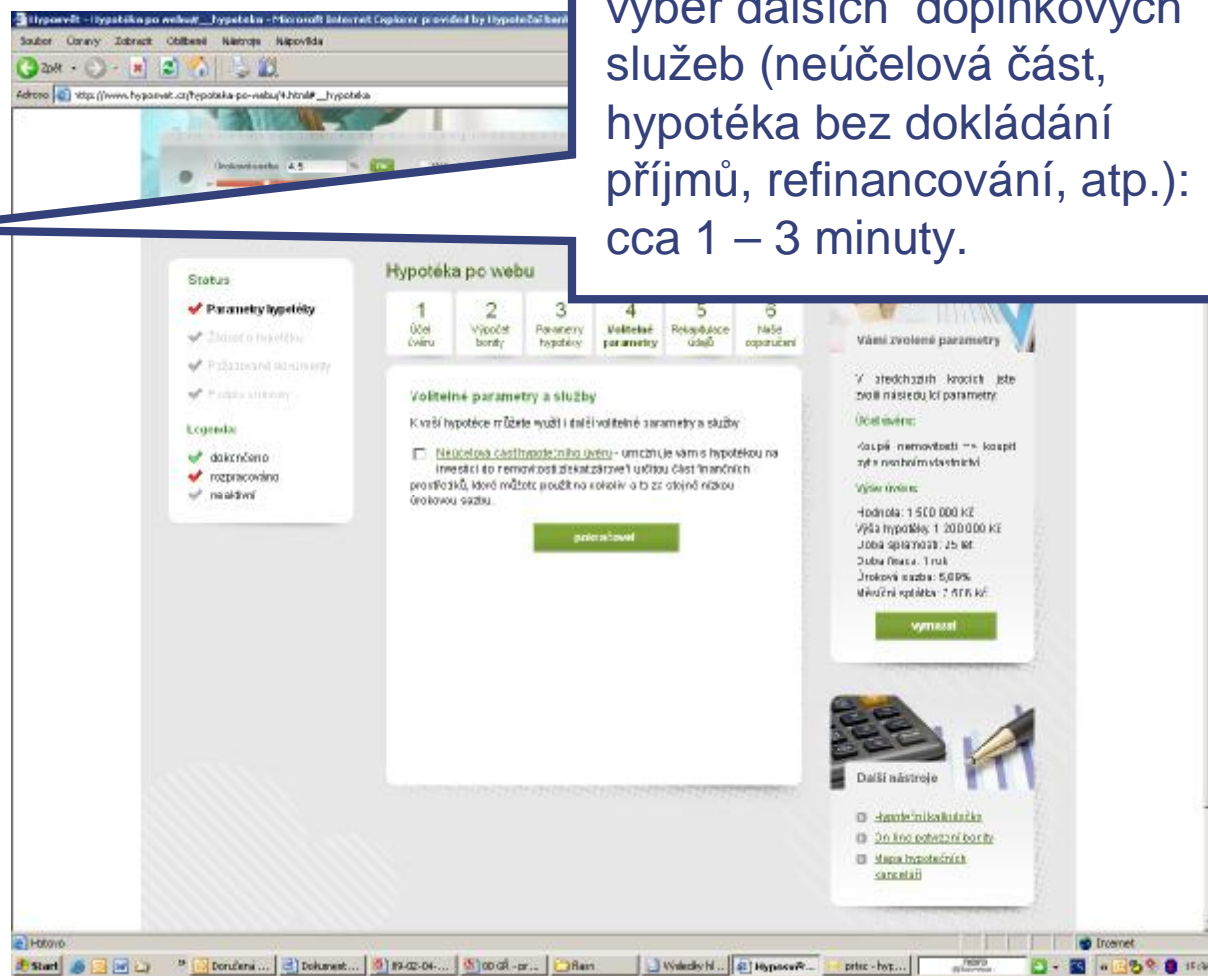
Hyposvět - Hypotéka po webu#__hypoteka - Microsoft Internet Explorer provided by Hypoteční banka

Soubor Úpravy Zobrazit Oblíbené Nástroje Nápověda

Zpět

Adresa http://www.hyposvet.cz/hypoteka-po-webu/4.html#__hypoteka

Úroková sazba 4,5 %

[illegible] výběr dalších doplňkových služeb (neúčelová část, hypotéka bez dokládání příjmů, refinancování, atp.): cca 1 – 3 minuty.

Status

Parametry hypotéky

Žádost o hypotéku

Požadované dokumenty

Podpis smlouvy

Legenda:

dokončeno

rozpracováno

neaktivní

Hypotéka po webu

1 Účel úvěru

2 Výpočet bonity

3 Parametry hypotéky

4 Volitelné parametry

5 Rekapitulace údajů

6 Naše doporučení

Volitelné parametry a služby

K vaší hypotéce můžete využít i další volitelné parametry a služby

Neúčelová část hypotečního úvěru - umožní je vám s hypotékou na investici do nemovitosti získat zároveň účelovou část finančních prostředků, které můžete použít na cokoliv a to za stejně nízkou úrokovou sazbu.

pokračovat

Vámi zvolené parametry

V předchozích krocích jste zvolili následující parametry:

Účel úvěru:

Koupě nemovitosti -> koupit byt v osobním vlastnictví

Výše úvěru:

Hodnota: 1 500 000 Kč
Výše hypotéky: 1 200 000 Kč
Doba splatnosti: 25 let
Doba fixace: 1 rok
Úroková sazba: 5,69%
Měsíční splátka: 7 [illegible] Kč

vymazat

Další nástroje

Hypoteční kalkulačka

Online potvrzení bonity

Mapa hypotečních kanceláří

Hotovo

Internet

Start